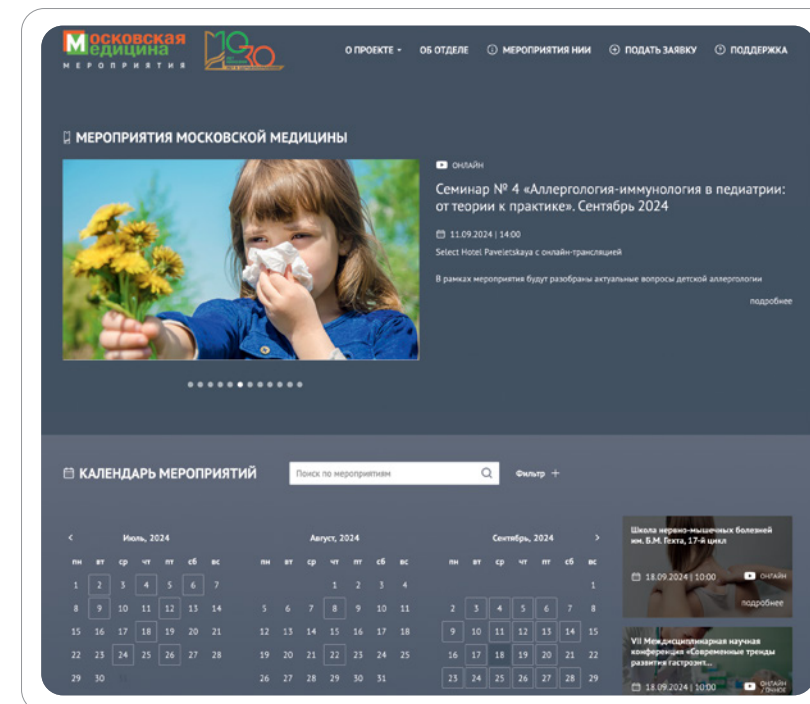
Московская медицина
МЕРОПРИЯТИЯ

МО 30

О ПРОЕКТЕ · ОБ ОТДЕЛЕ · МЕРОПРИЯТИЯ НИИ · ПОДАТЬ ЗАЯВКУ · ПОДДЕРЖКА

МЕРОПРИЯТИЯ МОСКОВСКОЙ МЕДИЦИНЫ

ОНЛАЙН

Семинар № 4 «Аллергология-иммунология в педиатрии: от теории к практике». Сентябрь 2024

11.09.2024 | 14:00

Select Hotel Paveletskaya с онлайн-трансляцией

В рамках мероприятия будут разобраны актуальные вопросы детской аллергологии

подробнее

КАЛЕНДАРЬ МЕРОПРИЯТИЙ

Поиск по мероприятиям

Фильтр +

Июль, 2024

| пн | вт | ср | чт | пт | сб | вс |
|---|---|---|---|---|---|---|
| 1 | 2 | 3 | 4 | 5 | 6 | 7 |
| 8 | 9 | 10 | 11 | 12 | 13 | 14 |
| 15 | 16 | 17 | 18 | 19 | 20 | 21 |
| 22 | 23 | 24 | 25 | 26 | 27 | 28 |
| 29 | 30 | | | | | |

Август, 2024

| пн | вт | ср | чт | пт | сб | вс |
|---|---|---|---|---|---|---|
| | | | 1 | 2 | 3 | 4 |
| 5 | 6 | 7 | 8 | 9 | 10 | 11 |
| 12 | 13 | 14 | 15 | 16 | 17 | 18 |
| 19 | 20 | 21 | 22 | 23 | 24 | 25 |
| 26 | 27 | 28 | 29 | 30 | 31 | |

Сентябрь, 2024

| пн | вт | ср | чт | пт | сб | вс |
|---|---|---|---|---|---|---|
| | | | | | | 1 |
| 2 | 3 | 4 | 5 | 6 | 7 | 8 |
| 9 | 10 | 11 | 12 | 13 | 14 | 15 |
| 16 | 17 | 18 | 19 | 20 | 21 | 22 |
| 23 | 24 | 25 | 26 | 27 | 28 | 29 |

Школа нервно-мышечных болезней им. Б.М. Гехта, 17-й цикл

18.09.2024 | 10:00 ОНЛАЙН

подробнее

VII Междисциплинарная научная конференция «Современные тренды развития гастроэнт...

18.09.2024 | 10:00 ОНЛАЙН / ОЧНОЕ